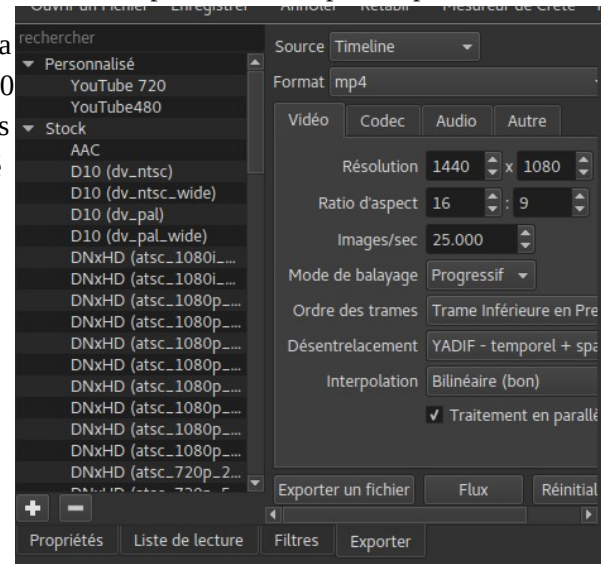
Ouvrir un fichier  Enregistrer  Annuler  Rétablir  Mesureur de crête

rechercher
Personnalisé
YouTube 720
YouTube480
Stock
AAC
D10 (dv_ntsc)
D10 (dv_ntsc_wide)
D10 (dv_pal)
D10 (dv_pal_wide)
DNxHD (atsc_1080i_...
DNxHD (atsc_1080i_...
DNxHD (atsc_1080p_...
DNxHD (atsc_1080p_...
DNxHD (atsc_1080p_...
DNxHD (atsc_1080p_...
DNxHD (atsc_1080p_...
DNxHD (atsc_1080p_...
DNxHD (atsc_1080p_...
DNxHD (atsc_720p_2...
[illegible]

+ −

Source Timeline
Format mp4
Vidéo  Codec  Audio  Autre
Résolution 1440 x 1080
Ratio d'aspect 16 : 9
Images/sec 25.000
Mode de balayage Progressif
Ordre des trames Trame Inférieure en Pre
Désentrelacement YADIF - temporel + spa
Interpolation Bilinéaire (bon)
✓ Traitement en parallè

Exporter un fichier  Flux  Réinitial

Propriétés  Liste de lecture  Filtres  Exporter